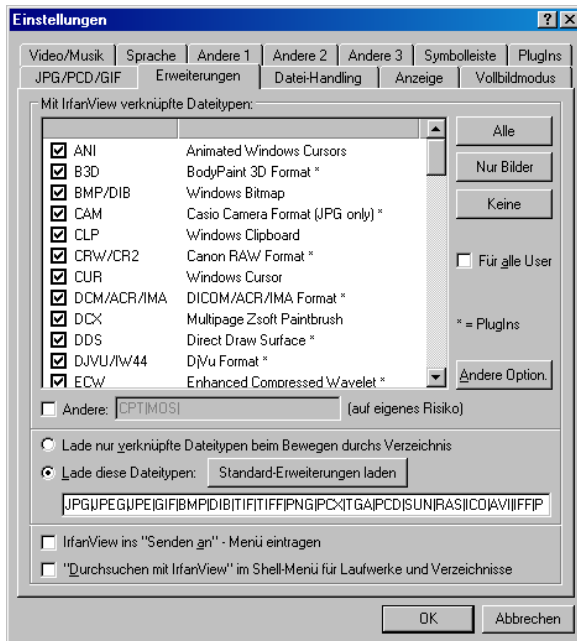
Einstellungen

? X

Video/Musik | Sprache | Andere 1 | Andere 2 | Andere 3 | Symbolleiste | PlugIns
JPG/PCD/GIF | Erweiterungen | Datei-Handling | Anzeige | Vollbildmodus

Mit IrfanView verknüpfte Dateitypen:

| | |
|---|---|
| ANI | Animated Windows Cursors |
| B3D | BodyPaint 3D Format * |
| BMP/DIB | Windows Bitmap |
| CAM | Casio Camera Format (JPG only) * |
| CLP | Windows Clipboard |
| CRW/CR2 | Canon RAW Format * |
| CUR | Windows Cursor |
| DCM/ACR/IMA | DICOM/ACR/IMA Format * |
| DCX | Multipage Zsoft Paintbrush |
| DDS | Direct Draw Surface * |
| DJVU/IW44 | DjVu Format * |
| ECW | Enhanced Compressed Wavelet * |

Alle

Nur Bilder

Keine

Für alle User

* = PlugIns

Andere Option.

Andere: CPT|MOS| (auf eigenes Risiko)

Lade nur verknüpfte Dateitypen beim Bewegen durchs Verzeichnis

Lade diese Dateitypen: Standard-Erweiterungen laden

JPG|JPEG|JPE|GIF|BMP|DIB|TIF|TIFF|PNG|PCX|TGA|PCD|SUN|RAS|ICO|AVI|IFF|P

IrfanView ins "Senden an" - Menü eintragen

"Durchsuchen mit IrfanView" im Shell-Menü für Laufwerke und Verzeichnisse

OK

Abbrechen